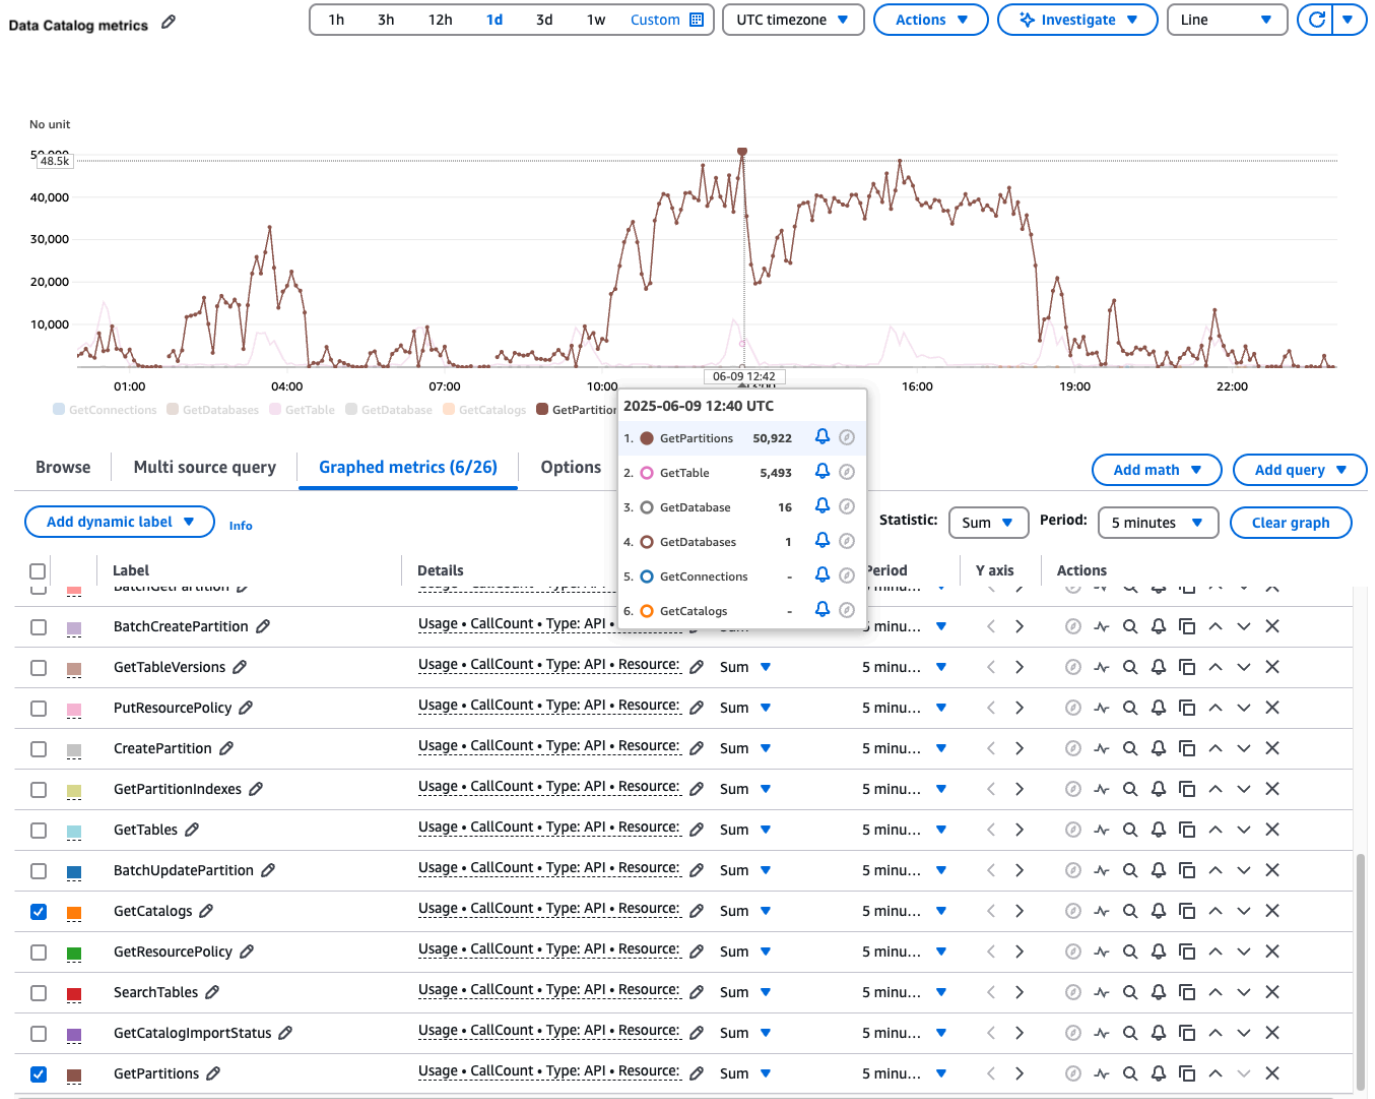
Data Catalog metrics

1h 3h 12h 1d 3d 1w Custom

UTC timezone

Actions

Investigate

Line

No unit

50,000 48.5k

40,000

30,000

20,000

10,000

01:00 04:00 07:00 10:00 06-09 12:42 16:00 19:00 22:00

GetConnections GetDatabases GetTable GetDatabase GetCatalogs GetPartitions

2025-06-09 12:40 UTC

| | | |
|---|---|---|
| 1. | GetPartitions | 50,922 |
| 2. | GetTable | 5,493 |
| 3. | GetDatabase | 16 |
| 4. | GetDatabases | 1 |
| 5. | GetConnections | - |
| 6. | GetCatalogs | - |

Browse Multi source query Graphed metrics (6/26) Options

Add math Add query

Add dynamic label Info

Statistic: Sum Period: 5 minutes Clear graph

| | Label | Details | | Period | Y axis | Actions |
|---|---|---|---|---|---|---|
| | BatchGetPartition | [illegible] | | | | |
| ☐ | BatchCreatePartition | Usage • CallCount • Type: API • | Sum | 5 minu... | | |
| ☐ | GetTableVersions | Usage • CallCount • Type: API • Resource: | Sum | 5 minu... | | |
| ☐ | PutResourcePolicy | Usage • CallCount • Type: API • Resource: | Sum | 5 minu... | | |
| ☐ | CreatePartition | Usage • CallCount • Type: API • Resource: | Sum | 5 minu... | | |
| ☐ | GetPartitionIndexes | Usage • CallCount • Type: API • Resource: | Sum | 5 minu... | | |
| ☐ | GetTables | Usage • CallCount • Type: API • Resource: | Sum | 5 minu... | | |
| ☐ | BatchUpdatePartition | Usage • CallCount • Type: API • Resource: | Sum | 5 minu... | | |
| ☑ | GetCatalogs | Usage • CallCount • Type: API • Resource: | Sum | 5 minu... | | |
| ☐ | GetResourcePolicy | Usage • CallCount • Type: API • Resource: | Sum | 5 minu... | | |
| ☐ | SearchTables | Usage • CallCount • Type: API • Resource: | Sum | 5 minu... | | |
| ☐ | GetCatalogImportStatus | Usage • CallCount • Type: API • Resource: | Sum | 5 minu... | | |
| ☑ | GetPartitions | Usage • CallCount • Type: API • Resource: | Sum | 5 minu... | | |